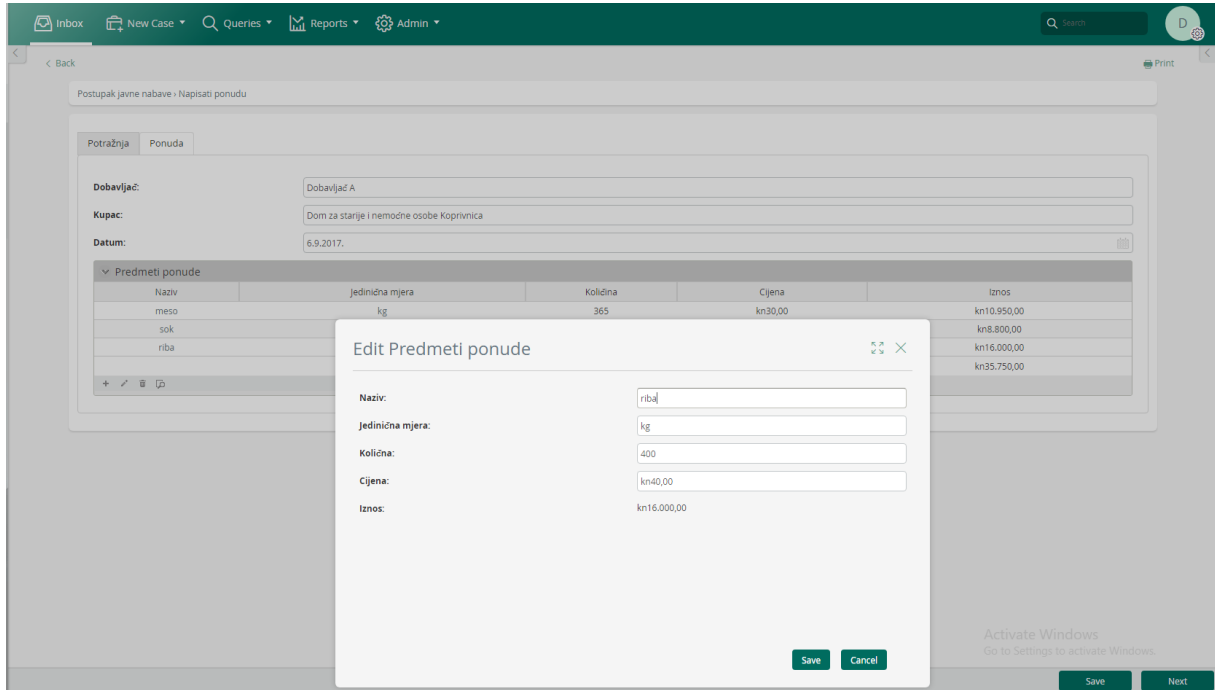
Inbox New Case ▾ Queries ▾ Reports ▾ Admin ▾

Search

D

< Back

Print

Postupak javne nabave › Napisati ponudu

Potražnja Ponuda

Dobavljač: Dobavljač A

Kupac: Dom za starije i nemoćne osobe Koprivnica

Datum: 6.9.2017.

Predmeti ponude

| Naziv | Jedinična mjera | Količina | Cijena | Iznos |
|---|---|---|---|---|
| meso | kg | 365 | kn30,00 | kn10.950,00 |
| sok | | | | kn8.800,00 |
| riba | | | | kn16.000,00 |
| | | | | kn35.750,00 |

Edit Predmeti ponude

Naziv: riba

Jedinična mjera: kg

Količna: 400

Cijena: kn40,00

Iznos: kn16.000,00

Save Cancel

Activate Windows
Go to Settings to activate Windows.

Save Next